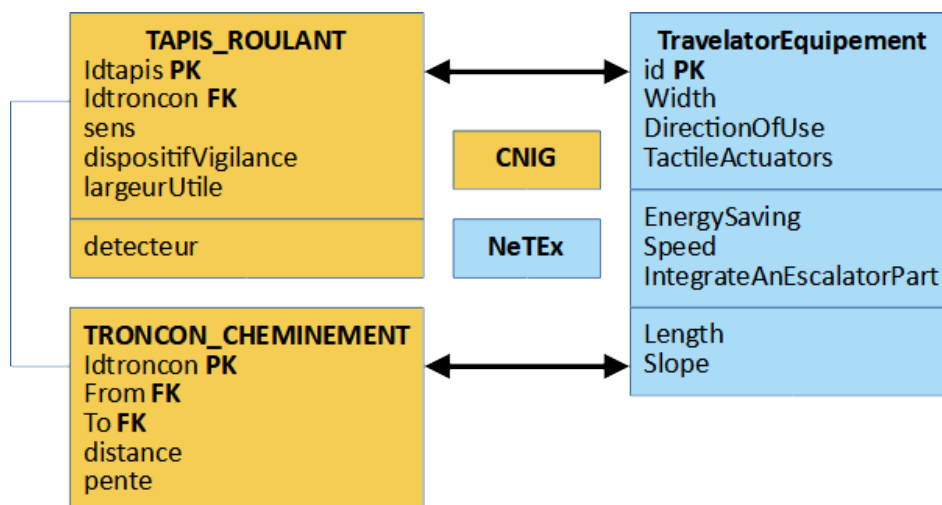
TAPIS_ROULANT
Idtapis PK
Idtroncon FK
sens
dispositifVigilance
largeurUtile

detecteur

CNIG

NeTEx

TravelatorEquipement
id PK
Width
DirectionOfUse
TactileActuators

EnergySaving
Speed
IntegrateAnEscalatorPart

Length
Slope

TRONCON_CHEMINEMENT
Idtroncon PK
From FK
To FK
distance
pente